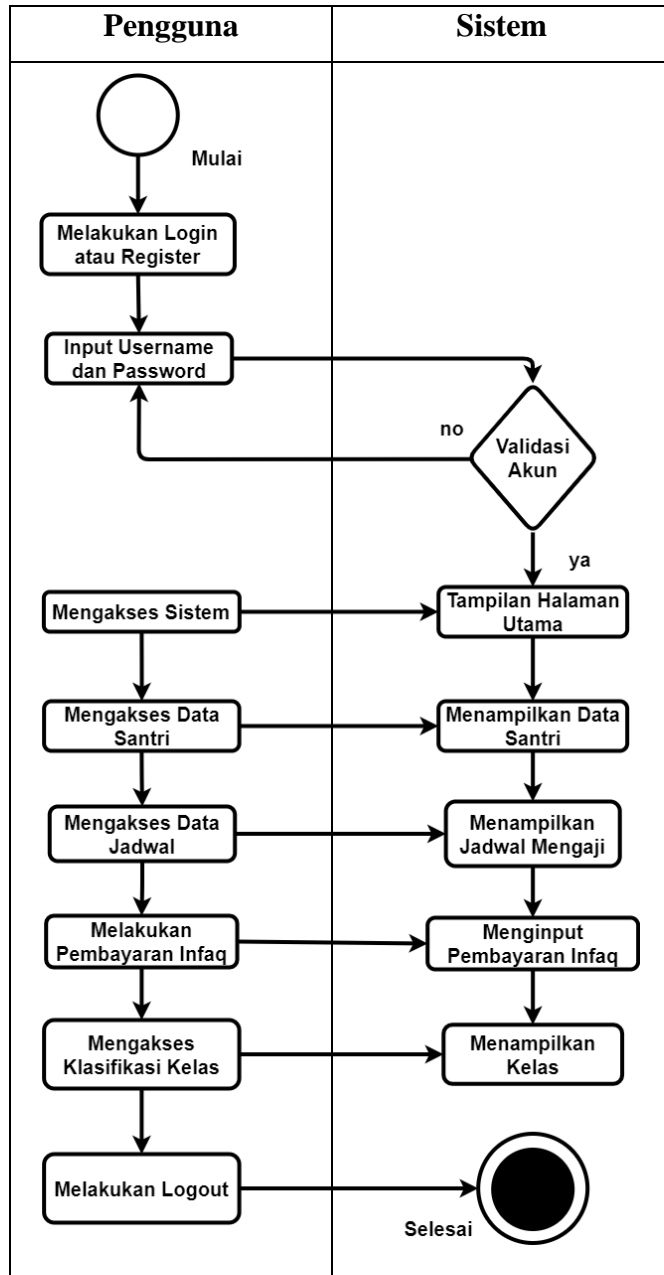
| Pengguna | Sistem |
|---|---|

Mulai

Melakukan Login atau Register

Input Username dan Password

no

Validasi Akun

ya

Mengakses Sistem

Tampilan Halaman Utama

Mengakses Data Santri

Menampilkan Data Santri

Mengakses Data Jadwal

Menampilkan Jadwal Mengaji

Melakukan Pembayaran Infaq

Menginput Pembayaran Infaq

Mengakses Klasifikasi Kelas

Menampilkan Kelas

Melakukan Logout

Selesai